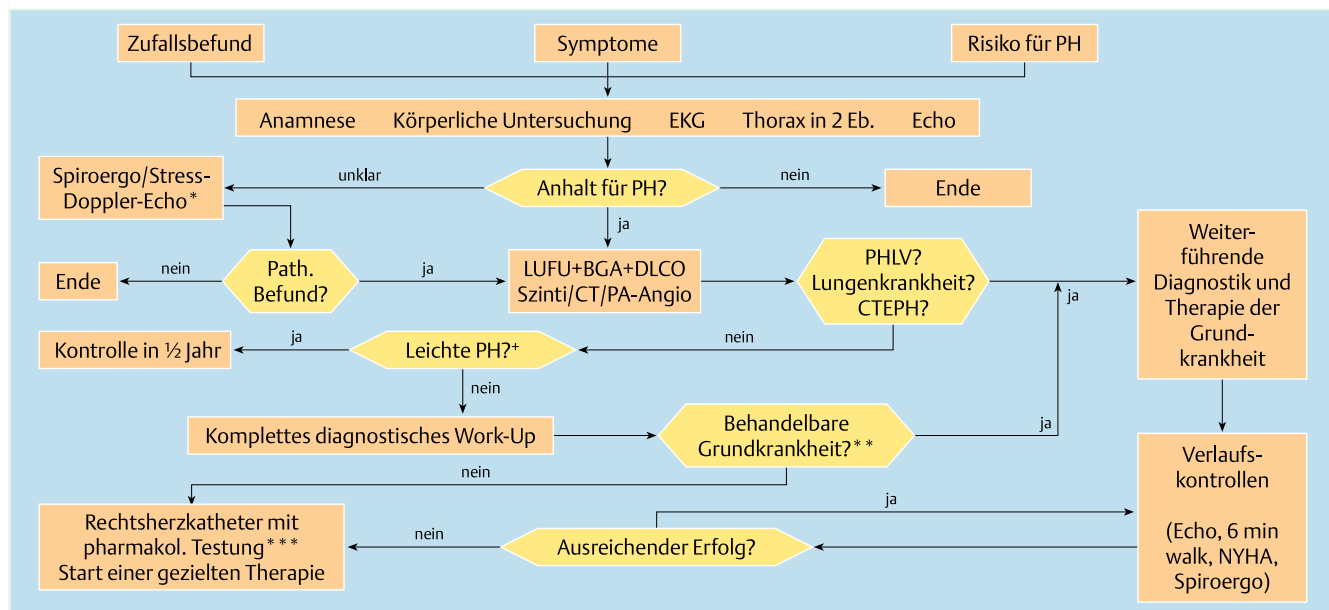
Zufallsbefund

Symptome

Risiko für PH

Anamnese Körperliche Untersuchung EKG Thorax in 2 Eb. Echo

Spiroergo/Stress-Doppler-Echo*

unklar

Anhalt für PH?

nein

Ende

ja

Ende

nein

Path. Befund?

ja

LUFU+BGA+DLCO Szinti/CT/PA-Angio

PHLV? Lungenkrankheit? CTEPH?

ja

Weiterführende Diagnostik und Therapie der Grundkrankheit

Kontrolle in ½ Jahr

ja

Leichte PH?⁺

nein

nein

Komplettes diagnostisches Work-Up

Behandelbare Grundkrankheit?**

ja

nein

Verlaufskontrollen

(Echo, 6 min walk, NYHA, Spiroergo)

ja

Rechtsherzkatheter mit pharmakol. Testung*** Start einer gezielten Therapie

nein

Ausreichender Erfolg?